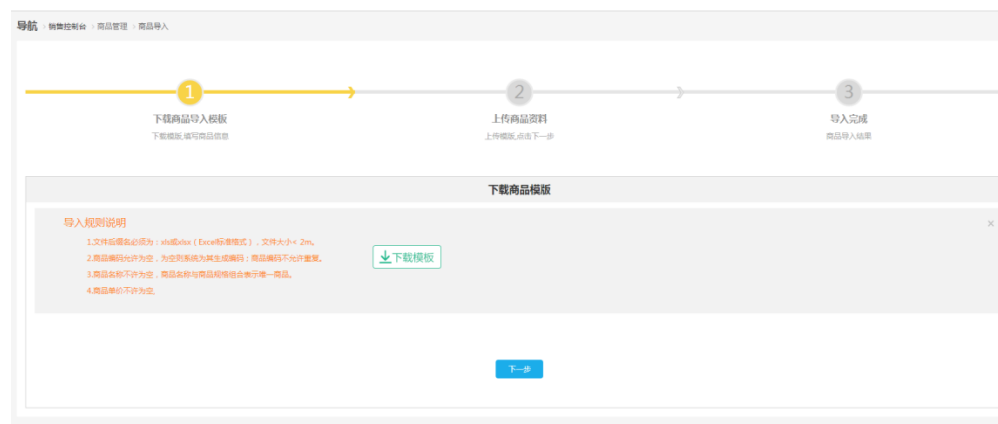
导航 › 销售控制台 › 商品管理 › 商品导入

1
下载商品导入模板
下载模版,填写商品信息

2
上传商品资料
上传模版,点击下一步

3
导入完成
商品导入结果

下载商品模版

导入规则说明

×

1.文件后缀名必须为：xls或xlsx（Excel标准格式），文件大小< 2m。
2.商品编码允许为空，为空则系统为其生成编码；商品编码不允许重复。
3.商品名称不许为空，商品名称与商品规格组合表示唯一商品。
4.商品单价不许为空。

下载模板

下一步